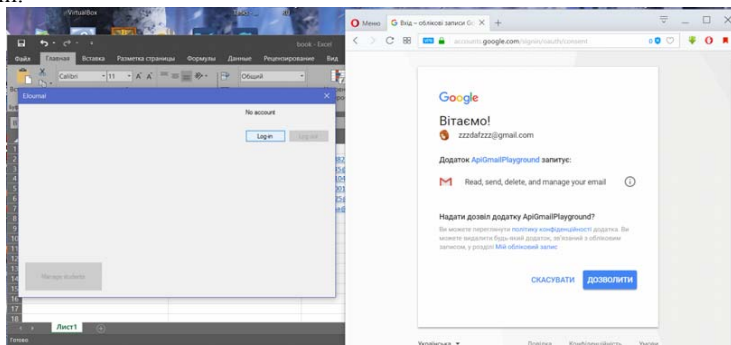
VirtualBox

book - Excel

Файл Главная Вставка Разметка страницы Формулы Данные Рецензирование Вид

Calibri 11 A A Общий

Elournal

No account

Log in Log out

Manage students

Лист1

Готово

Меню

Вхід – облікові записи Go

accounts.google.com/signin/oauth/consent

Google

Вітаємо!

zzzdafzzz@gmail.com

Додаток ApiGmailPlayground запитує:

Read, send, delete, and manage your email

Надати дозвіл додатку ApiGmailPlayground?

Ви можете переглянути політику конфіденційності додатка. Ви можете видалити будь-який додаток, зв'язаний з обліковим записом, у розділі Мій обліковий запис.

СКАСУВАТИ

ДОЗВОЛИТИ

Українська

Довідка Конфіденційність Умови